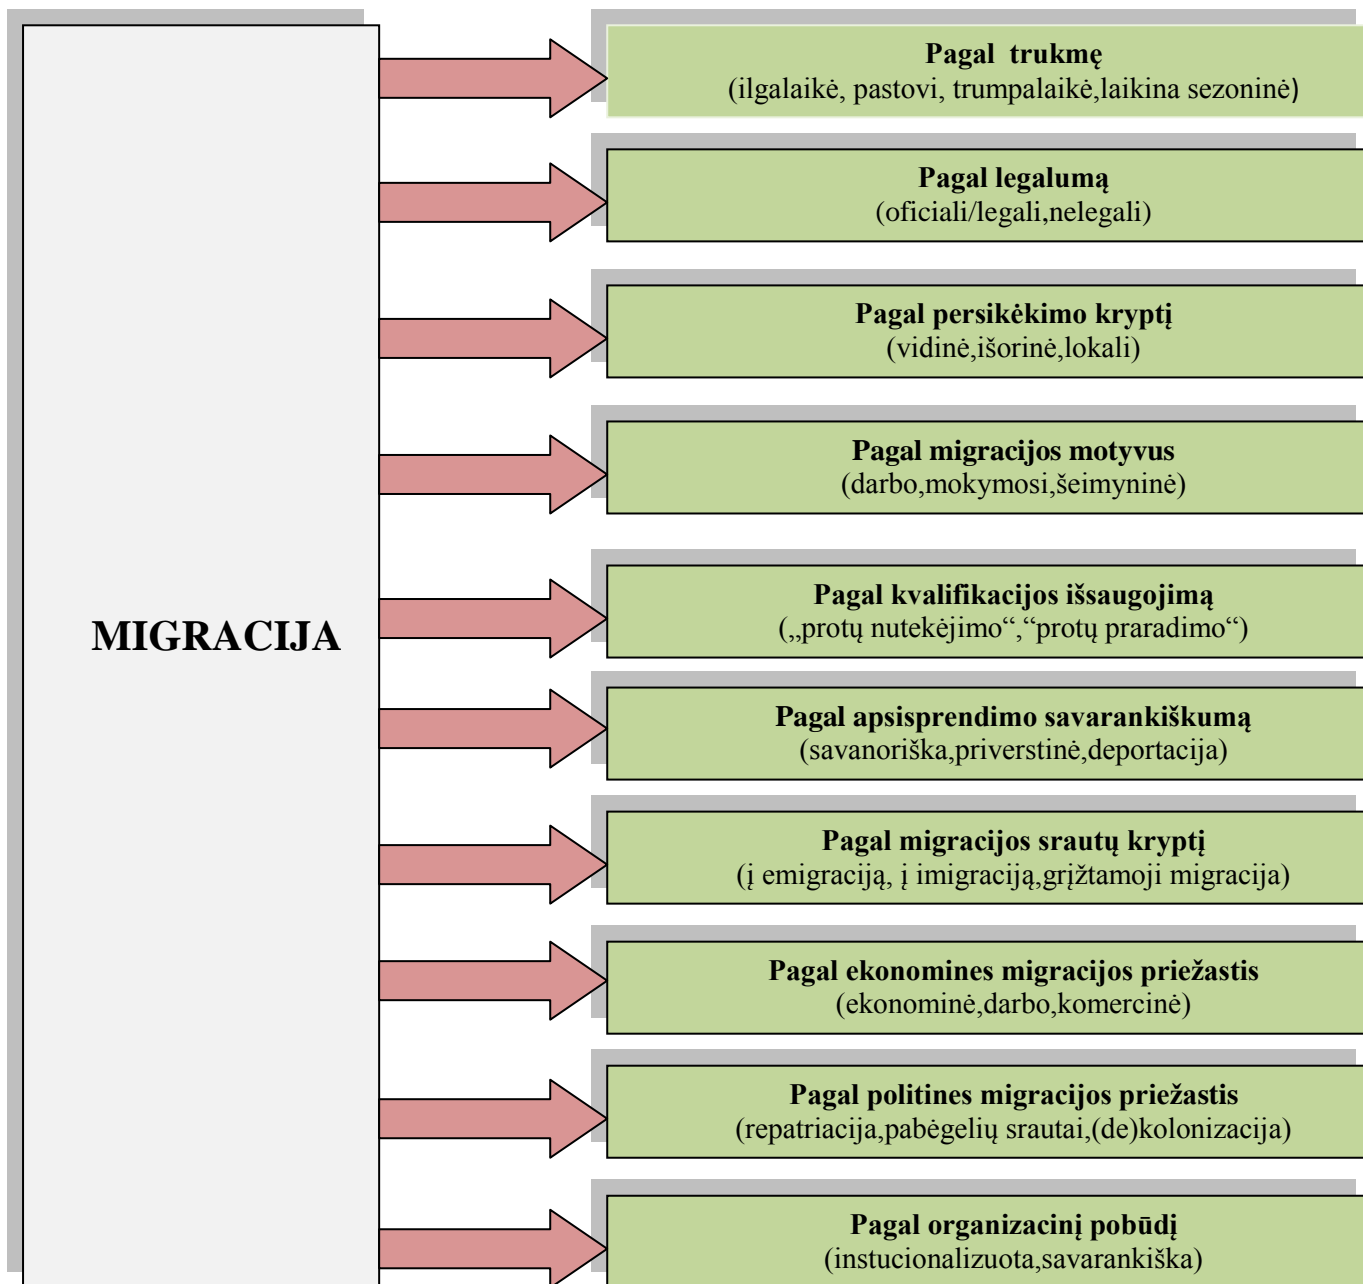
MIGRACIJA

Pagal trukmę
(ilgalaikė, pastovi, trumpalaikė,laikina sezoninė)

Pagal legalumą
(oficiali/legali,nelegali)

Pagal persikėkimo kryptį
(vidinė,išorinė,lokali)

Pagal migracijos motyvus
(darbo,mokymosi,šeimyninė)

Pagal kvalifikacijos išsaugojimą
(„protų nutekėjimo“,“protų praradimo“)

Pagal apsisprendimo savarankiškumą
(savanoriška,priverstinė,deportacija)

Pagal migracijos srautų kryptį
(į emigraciją, į imigraciją,grįžtamoji migracija)

Pagal ekonomines migracijos priežastis
(ekonominė,darbo,komercinė)

Pagal politines migracijos priežastis
(repatriacija,pabėgelių srautai,(de)kolonizacija)

Pagal organizacinį pobūdį
(instucionalizuota,savarankiška)